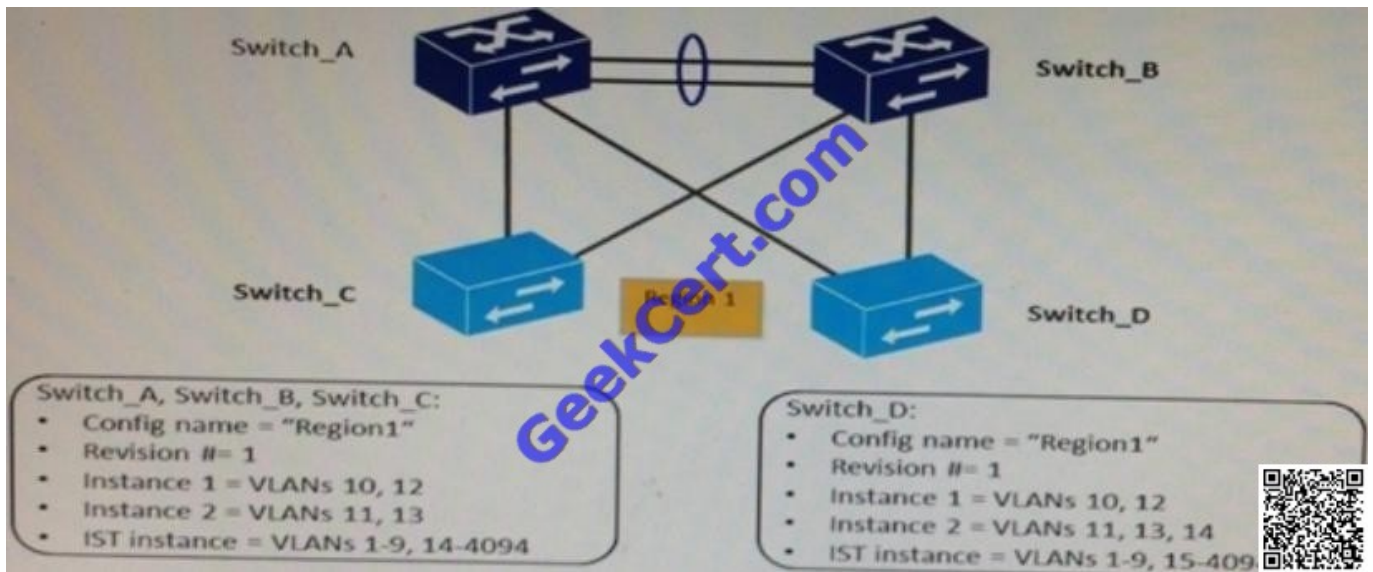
Switch_A

Switch_B

Switch_C

Region 1

Switch_D

GeekCert.com

Switch_A, Switch_B, Switch_C:
- Config name = "Region1"
- Revision #= 1
- Instance 1 = VLANs 10, 12
- Instance 2 = VLANs 11, 13
- IST instance = VLANs 1-9, 14-4094

Switch_D:
- Config name = "Region1"
- Revision #= 1
- Instance 1 = VLANs 10, 12
- Instance 2 = VLANs 11, 13, 14
- IST instance = VLANs 1-9, 15-409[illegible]